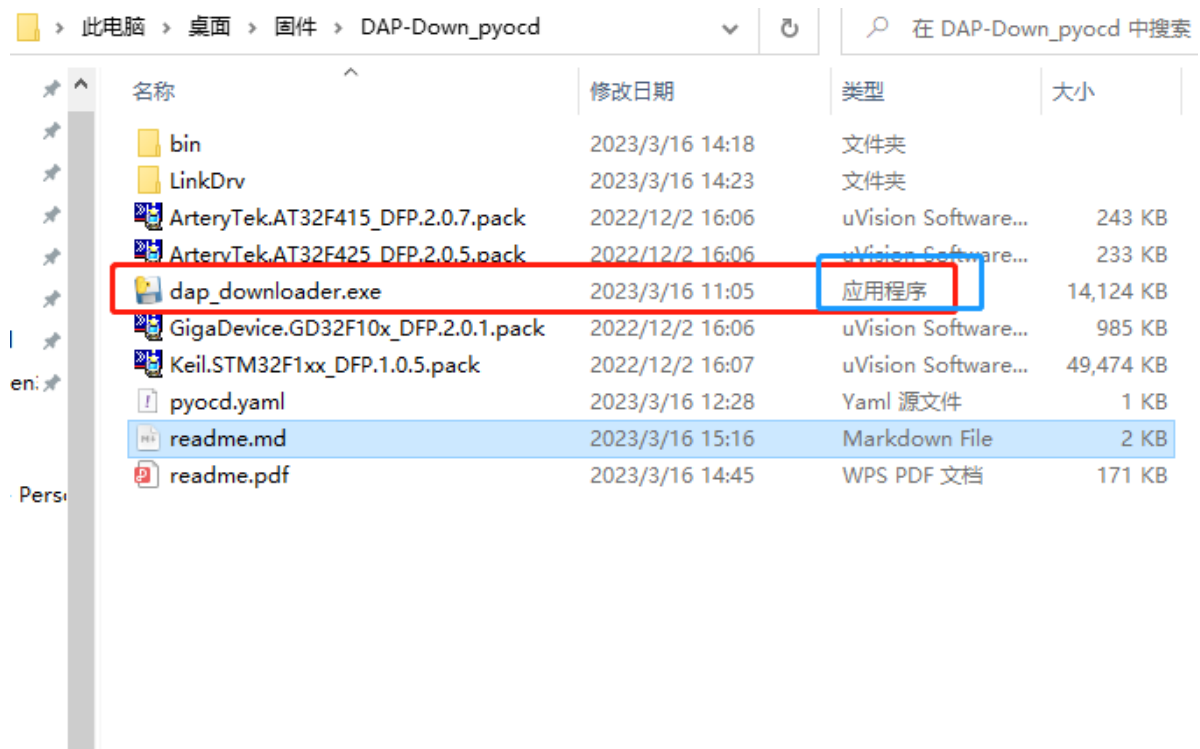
› 此电脑 › 桌面 › 固件 › DAP-Down_pyocd

在 DAP-Down_pyocd 中搜索

| 名称 | 修改日期 | 类型 | 大小 |
|---|---|---|---|
| bin | 2023/3/16 14:18 | 文件夹 | |
| LinkDrv | 2023/3/16 14:23 | 文件夹 | |
| ArteryTek.AT32F415_DFP.2.0.7.pack | 2022/12/2 16:06 | uVision Software... | 243 KB |
| ArteryTek.AT32F425_DFP.2.0.5.pack | 2022/12/2 16:06 | uVision Software... | 233 KB |
| dap_downloader.exe | 2023/3/16 11:05 | 应用程序 | 14,124 KB |
| GigaDevice.GD32F10x_DFP.2.0.1.pack | 2022/12/2 16:06 | uVision Software... | 985 KB |
| Keil.STM32F1xx_DFP.1.0.5.pack | 2022/12/2 16:07 | uVision Software... | 49,474 KB |
| pyocd.yaml | 2023/3/16 12:28 | Yaml 源文件 | 1 KB |
| readme.md | 2023/3/16 15:16 | Markdown File | 2 KB |
| readme.pdf | 2023/3/16 14:45 | WPS PDF 文档 | 171 KB |

en:
Perso